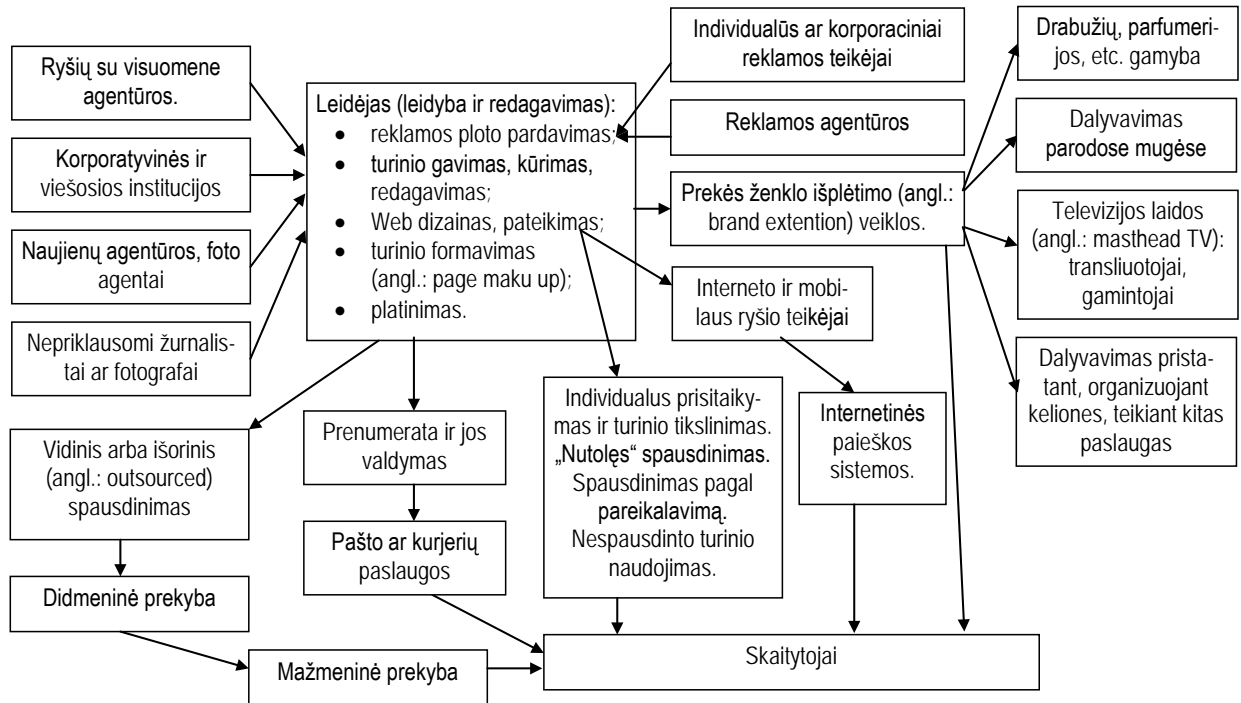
Ryšių su visuomene agentūros.

Korporatyvinės ir viešosios institucijos

Naujienų agentūros, foto agentai

Nepriklausomi žurnalistai ar fotografai

Leidėjas (leidyba ir redagavimas):
• reklamos ploto pardavimas;
• turinio gavimas, kūrimas, redagavimas;
• Web dizainas, pateikimas;
• turinio formavimas (angl.: page maku up);
• platinimas.

Individualūs ar korporaciniai reklamos teikėjai

Reklamos agentūros

Prekės ženklo išplėtimo (angl.: brand extention) veiklos.

Interneto ir mobilaus ryšio teikėjai

Drabužių, parfumerijos, etc. gamyba

Dalyvavimas parodose mugėse

Televizijos laidos (angl.: masthead TV): transliuotojai, gamintojai

Dalyvavimas pristatant, organizuojant keliones, teikiant kitas paslaugas

Vidinis arba išorinis (angl.: outsourced) spausdinimas

Prenumerata ir jos valdymas

Individualus prisitaikymas ir turinio tikslinimas. „Nutolęs" spausdinimas. Spausdinimas pagal pareikalavimą. Nespausdinto turinio naudojimas.

Internetinės paieškos sistemos.

Pašto ar kurjerių paslaugos

Didmeninė prekyba

Mažmeninė prekyba

Skaitytojai